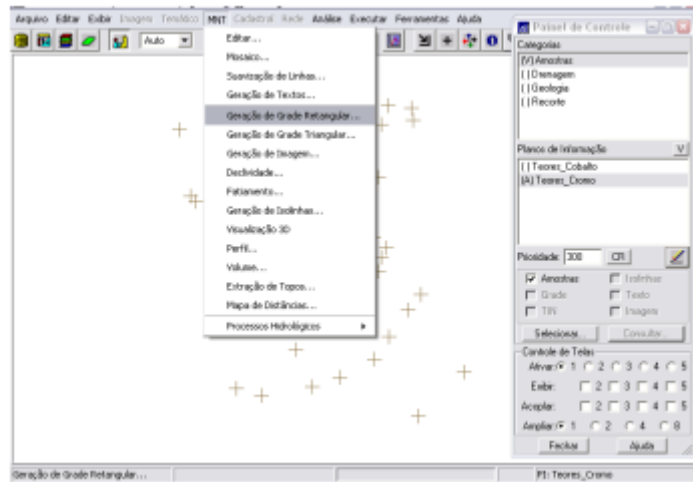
Arquivo Editar Exibir Imagem Temático MNT Cadastral Rede Análise Executar Ferramentas Ajuda

Auto

Editar...
Mosaico...
Suavização de Linhas...
Geração de Textos...
Geração de Grade Retangular...
Geração de Grade Triangular...
Geração de Imagem...
Declividade...
Fatiamento...
Geração de Isolinhas...
Visualização 3D
Perfil...
Volume...
Extração de Topos...
Mapa de Distâncias...
Processos Hidrológicos

Painel de Controle
Categorias
[V] Amostras
[ ] Drenagem
[ ] Geologia
[ ] Recorte

Planos de Informação V
[ ] Teores_Cobalto
[A] Teores_Cromo

Prioridade: 300 CR
Amostras
Isolinhas
Grade
Texto
TIN
Imagem
Selecionar
Consultar...

Controle de Telas
Ativar: 1 2 3 4 5
Exibir: 2 3 4 5
Acoplar: 2 3 4 5
Ampliar: 1 2 4 8
Fechar
Ajuda

Geração de Grade Retangular...
P1: Teores_Cromo